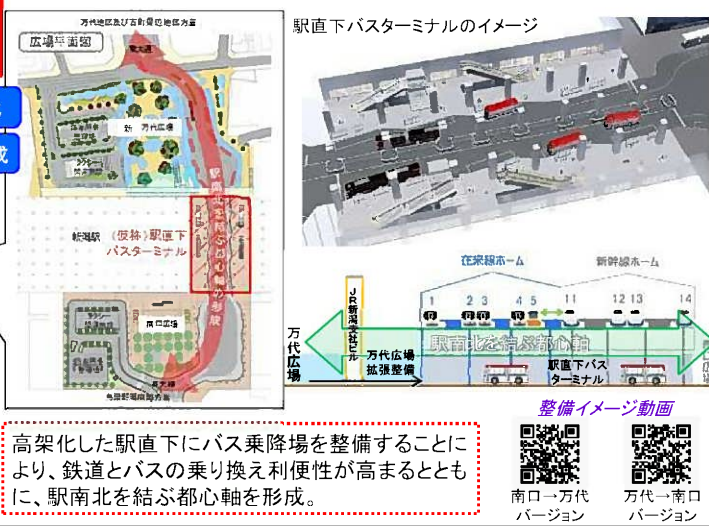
万代地区及び古町周辺地区方面

広場平面図

新 万代広場

新潟駅

（仮称）駅直下バスターミナル

駅南北を結ぶ都心軸

南口広場

鳥屋野潟周辺地区方面

駅直下バスターミナルのイメージ

在来線ホーム

新幹線ホーム

1 2 3 4 5 11 12 13 14

JR新潟支社ビル

万代広場

万代広場拡張整備

駅南北を結ぶ都心軸

駅直下バスターミナル

高架化した駅直下にバス乗降場を整備することにより、鉄道とバスの乗り換え利便性が高まるとともに、駅南北を結ぶ都心軸を形成。

整備イメージ動画

南口→万代バージョン

万代→南口バージョン